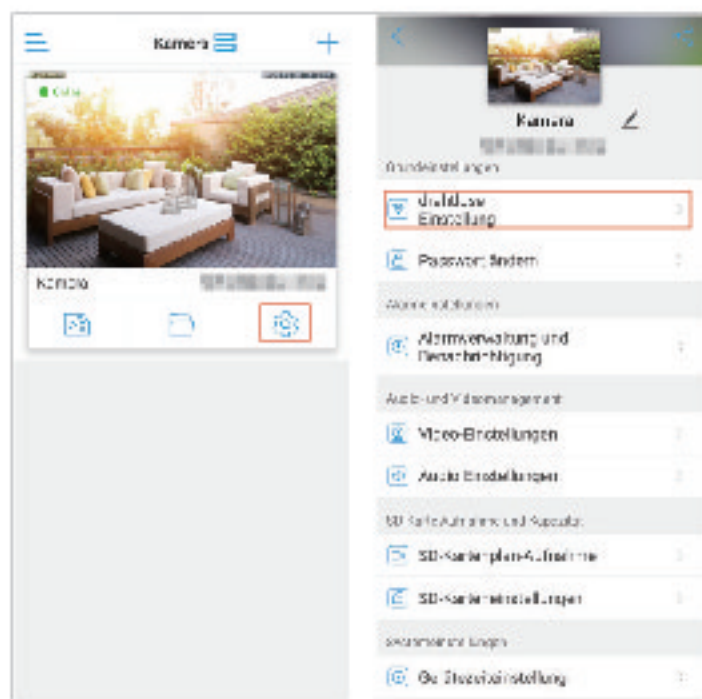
Kamera

Online

Kamera

Kamera

Grundeinstellungen

Drahtlose Einstellung

Passwort ändern

Alarmbenachrichtigungen

Alarmverwaltung und Benachrichtigung

Audio- und Videomanagement

Video-Einstellungen

Audio-Einstellungen

SD-Karte-Aufnahme und Ausgabe

SD-Kartenplan-Aufnahme

SD-Karteneinstellungen

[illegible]

Geräteeinstellung